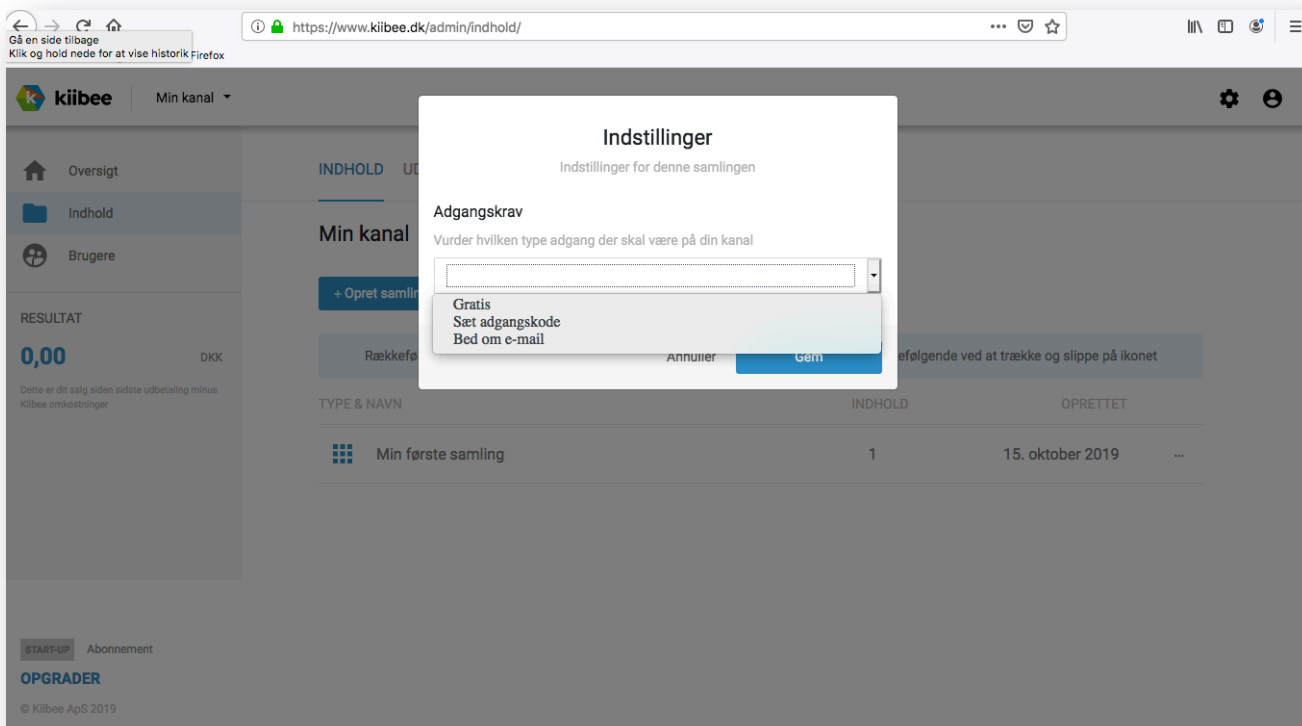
Gå en side tilbage
Klik og hold nede for at vise historik Firefox

https://www.kiibee.dk/admin/indhold/

kiibee Min kanal

Oversigt
Indhold
Brugere

RESULTAT
0,00 DKK
Dette er dit salg siden sidste udbetaling minus Kiibee omkostninger

INDHOLD UD

Min kanal

+ Opret samlin

Rækkefø

efølgende ved at trække og slippe på ikonet

TYPE & NAVN
INDHOLD
OPRETTET

Min første samling
1
15. oktober 2019
...

Indstillinger
Indstillinger for denne samlingen

Adgangskrav
Vurder hvilken type adgang der skal være på din kanal

Gratis
Sæt adgangskode
Bed om e-mail

Annuller
Gem

START-UP Abonnement
OPGRADER
© Kiibee ApS 2019